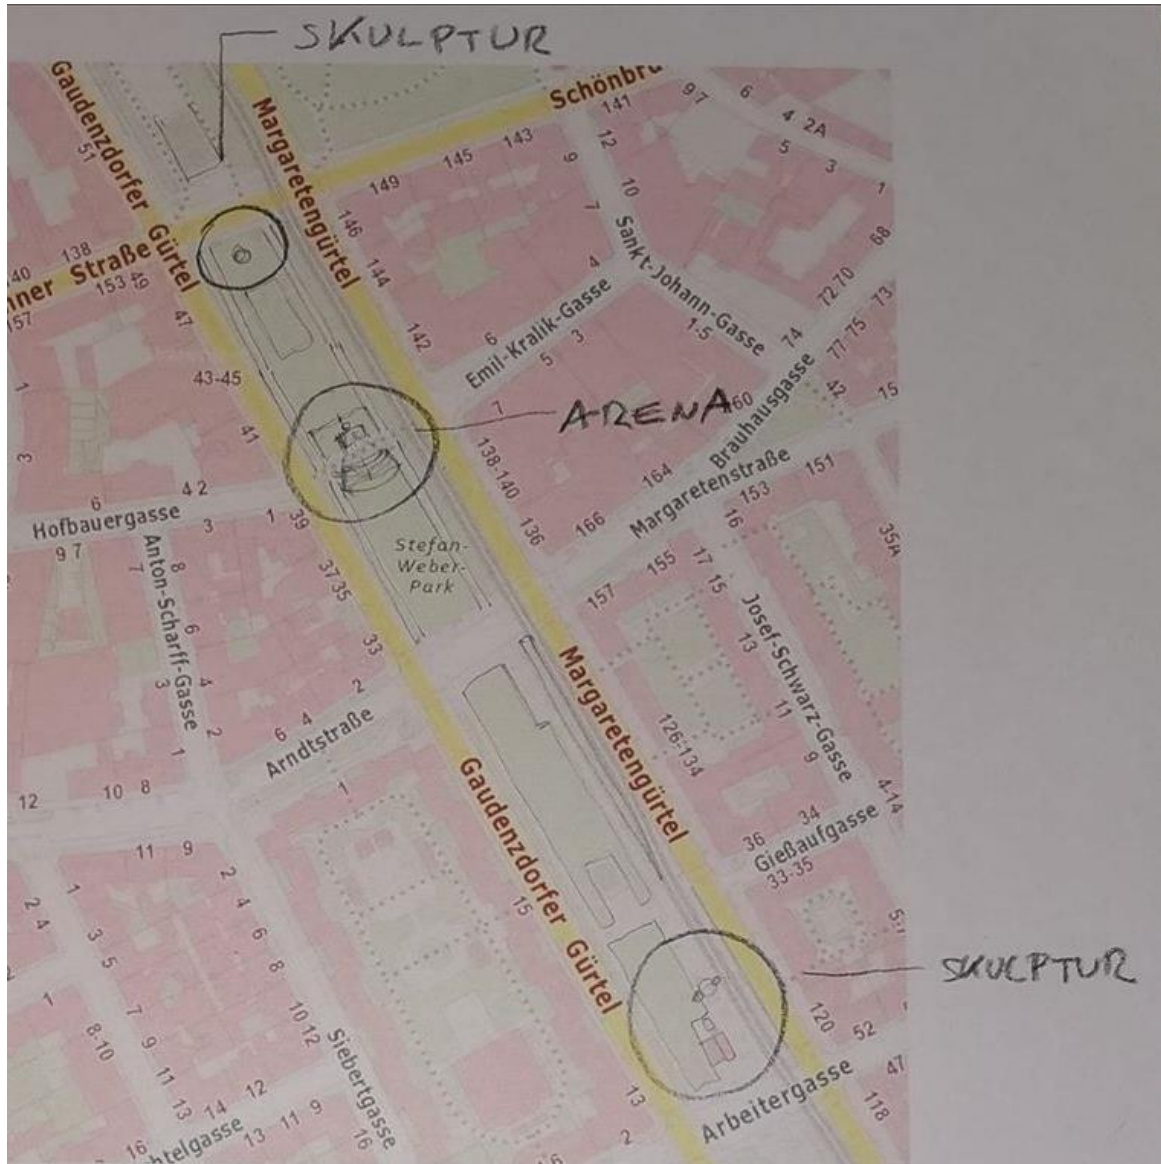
SKULPTUR

Gaudenzdorfer Gürtel
Margaretengürtel
Schönbru
141
97
6
4 2A
5
3
1
143
145
149
9
12
10
7
51
146
144
138
140
nner Straße
153 49
157
47
Sankt-Johann-Gasse
Emil-Kralik-Gasse
4
6
5
3
1-5
142
68
72 70
74
73
77 75
42
15
43-45
41
ARENA
7
60
Brauhausgasse
138-140
164
Margaretenstraße
153
151
16
166
136
35A
6
4 2
Hofbauergasse
3
1
39
9 7
Anton-Scharff-Gasse
7
8
Stefan-Weber-Park
37 35
157
155
17
15
Josef-Schwarz-Gasse
13
6
33
3
4
2
Margaretengürtel
11
6 4
2
Arndtstraße
126-134
9
1
12
10 8
1
Gaudenzdorfer Gürtel
34
Gießaufgasse
4-14
36
33-35
11
9
2
4
1
2 4
3 5
6
8
15
57
SKULPTUR
7
9
8-10
11
13
10 12
Siebertgasse
120
52
47
12
14
13 11 9
16
16
htelgasse
13
2
Arbeitergasse
118